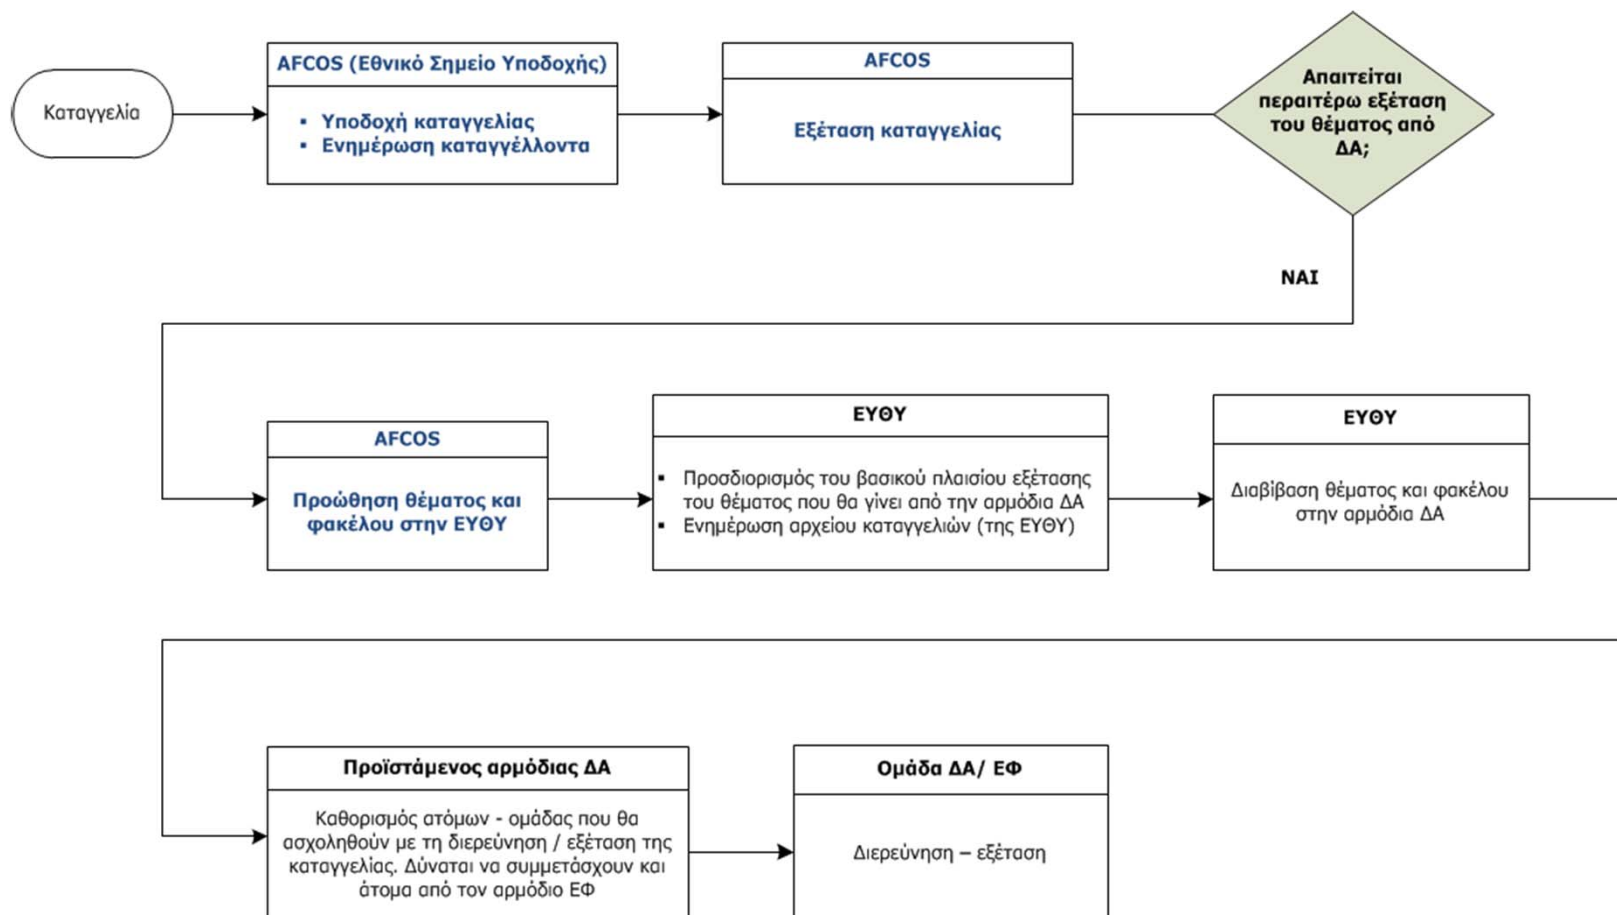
Καταγγελία

AFCOS (Εθνικό Σημείο Υποδοχής)

- Υποδοχή καταγγελίας
- Ενημέρωση καταγγέλλοντα

AFCOS

Εξέταση καταγγελίας

Απαιτείται περαιτέρω εξέταση του θέματος από ΔΑ;

ΝΑΙ

AFCOS

Προώθηση θέματος και φακέλου στην ΕΥΘΥ

ΕΥΘΥ

- Προσδιορισμός του βασικού πλαισίου εξέτασης του θέματος που θα γίνει από την αρμόδια ΔΑ
- Ενημέρωση αρχείου καταγγελιών (της ΕΥΘΥ)

ΕΥΘΥ

Διαβίβαση θέματος και φακέλου στην αρμόδια ΔΑ

Προϊστάμενος αρμόδιας ΔΑ

Καθορισμός ατόμων - ομάδας που θα ασχοληθούν με τη διερεύνηση / εξέταση της καταγγελίας. Δύναται να συμμετάσχουν και άτομα από τον αρμόδιο ΕΦ

Ομάδα ΔΑ/ ΕΦ

Διερεύνηση – εξέταση